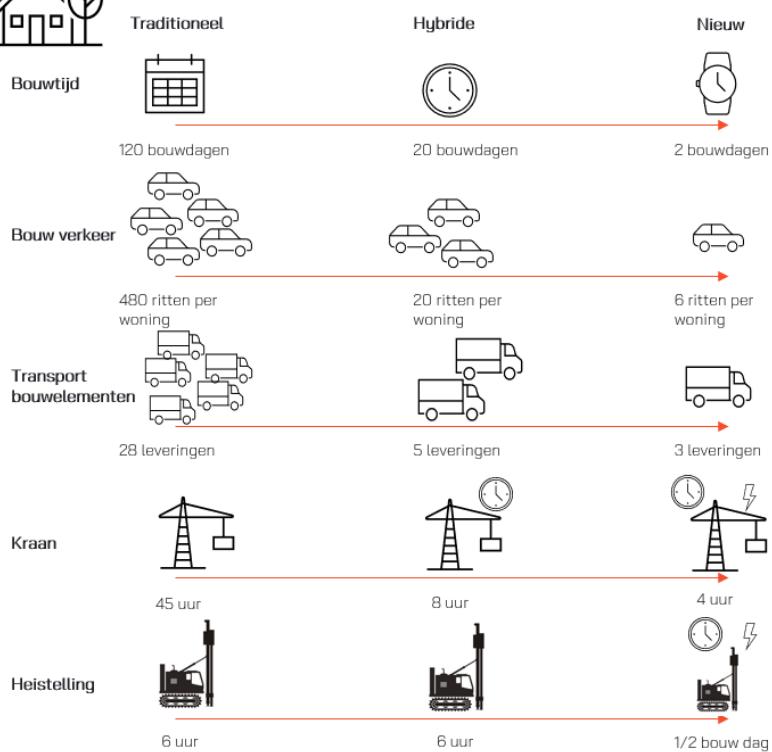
| | Traditioneel | Hybride | Nieuw |
|---|---|---|---|
| Bouwtijd | 120 bouwdagen | 20 bouwdagen | 2 bouwdagen |
| Bouw verkeer | 480 ritten per woning | 20 ritten per woning | 6 ritten per woning |
| Transport bouwelementen | 28 leveringen | 5 leveringen | 3 leveringen |
| Kraan | 45 uur | 8 uur | 4 uur |
| Heistelling | 6 uur | 6 uur | 1/2 bouw dag |